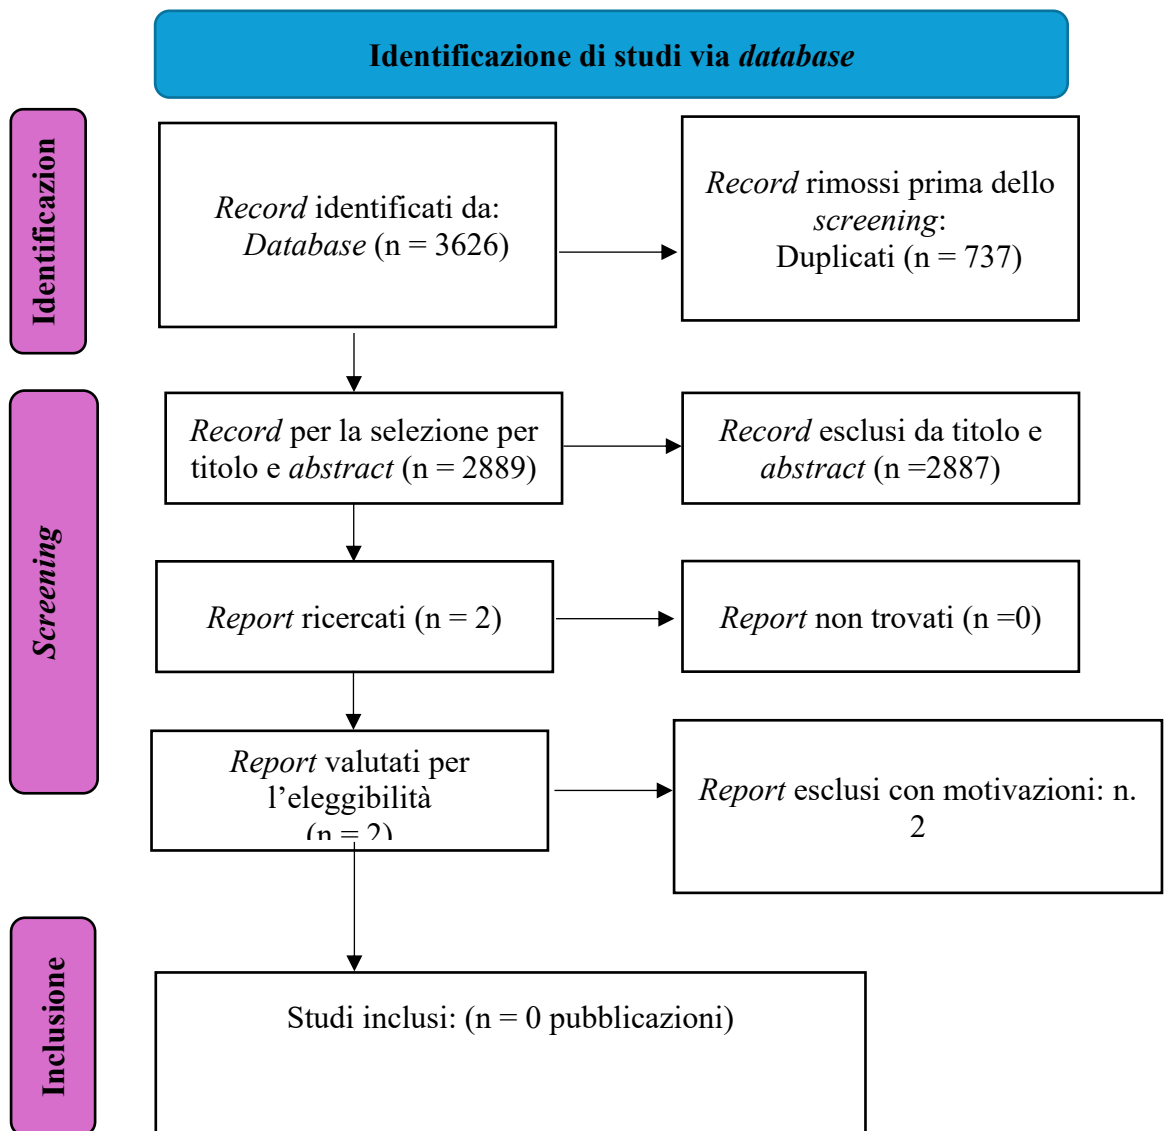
Identificazione di studi via database

Identificazion

Record identificati da: Database (n = 3626)

Record rimossi prima dello screening: Duplicati (n = 737)

Screening

Record per la selezione per titolo e abstract (n = 2889)

Record esclusi da titolo e abstract (n =2887)

Report ricercati (n = 2)

Report non trovati (n =0)

Report valutati per l'eleggibilità (n = 2)

Report esclusi con motivazioni: n. 2

Inclusione

Studi inclusi: (n = 0 pubblicazioni)